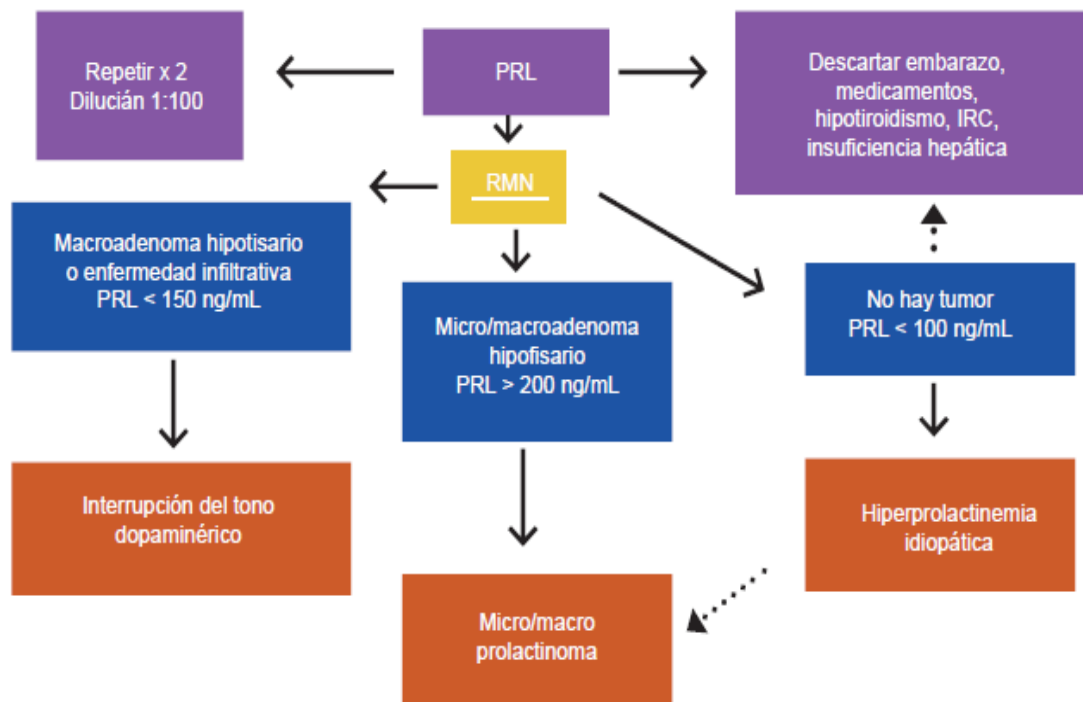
Repetir x 2
Dilución 1:100

PRL

Descartar embarazo, medicamentos, hipotiroidismo, IRC, insuficiencia hepática

RMN

Macroadenoma hipotisario o enfermedad infiltrativa
PRL < 150 ng/mL

Micro/macroadenoma hipofisario
PRL > 200 ng/mL

No hay tumor
PRL < 100 ng/mL

Interrupción del tono dopaminérico

Hiperprolactinemia idiopática

Micro/macro prolactinoma